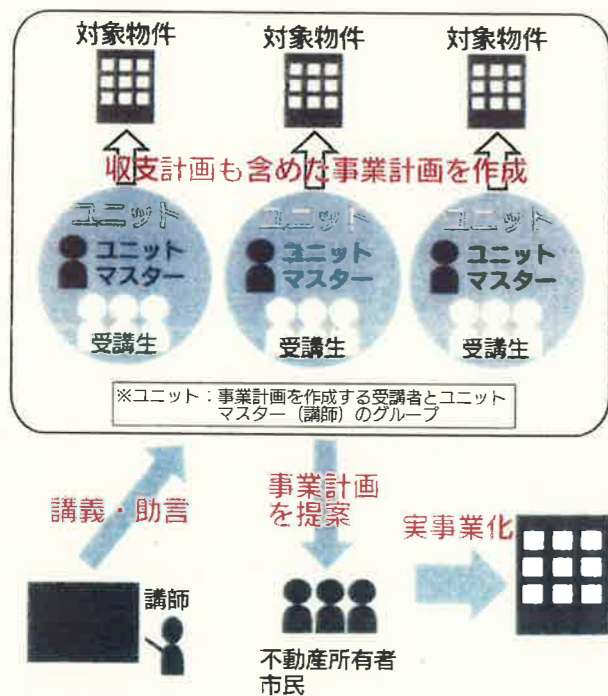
対象物件

対象物件

対象物件

収支計画も含めた事業計画を作成

ユニット
ユニットマスター
受講生

ユニット
ユニットマスター
受講生

ユニット
ユニットマスター
受講生

※ユニット：事業計画を作成する受講者とユニットマスター（講師）のグループ

講義・助言

事業計画を提案

実事業化

講師

不動産所有者
市民